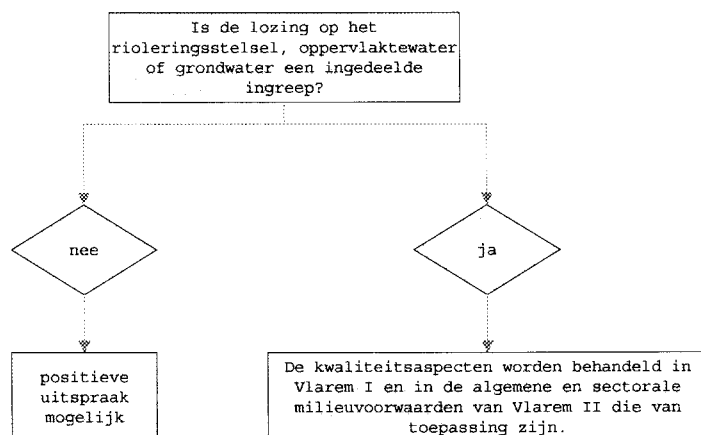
Is de lozing op het rioleringsstelsel, oppervlaktewater of grondwater een ingedeelde ingreep?

nee

ja

positieve uitspraak mogelijk

De kwaliteitsaspecten worden behandeld in Vlarem I en in de algemene en sectorale milieuvoorwaarden van Vlarem II die van toepassing zijn.